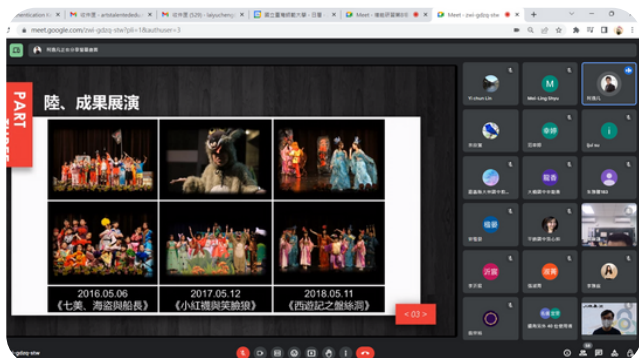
nmunication H | 收件匣 - artstalentededu | 收件匣 (520) - laiyucheng | 國立臺灣師範大學 - 巨量 | Meet - 藝術評鑑期初 | Meet - zwi-gdzq-stw

meet.google.com/zwi-gdzq-stw?pli=1&authuser=3

PART

陸、成果展演

2016.05.06
《七美、海盜與船長》

2017.05.12
《小紅襪與笑臉狼》

2018.05.11
《西遊記之盤絲洞》

< 03 >

Yi-chun Lin

Mei-Ling Shyu

Sui su

zwi-gdzq-stw